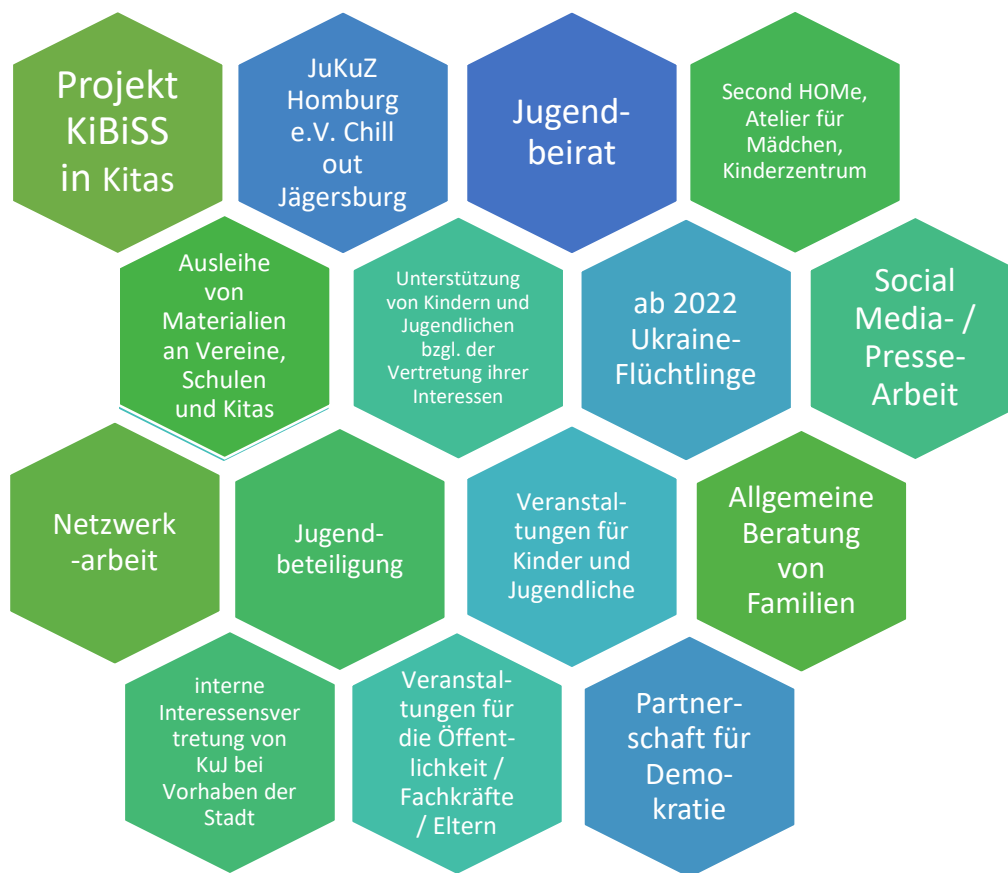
Projekt KiBiSS in Kitas

JuKuZ Homburg e.V. Chill out Jägersburg

Jugendbeirat

Second HOMe, Atelier für Mädchen, Kinderzentrum

Ausleihe von Materialien an Vereine, Schulen und Kitas

Unterstützung von Kindern und Jugendlichen bzgl. der Vertretung ihrer Interessen

ab 2022 Ukraine-Flüchtlinge

Social Media- / Presse-Arbeit

Netzwerk-arbeit

Jugendbeteiligung

Veranstaltungen für Kinder und Jugendliche

Allgemeine Beratung von Familien

interne Interessensvertretung von KuJ bei Vorhaben der Stadt

Veranstaltungen für die Öffentlichkeit / Fachkräfte / Eltern

Partnerschaft für Demokratie